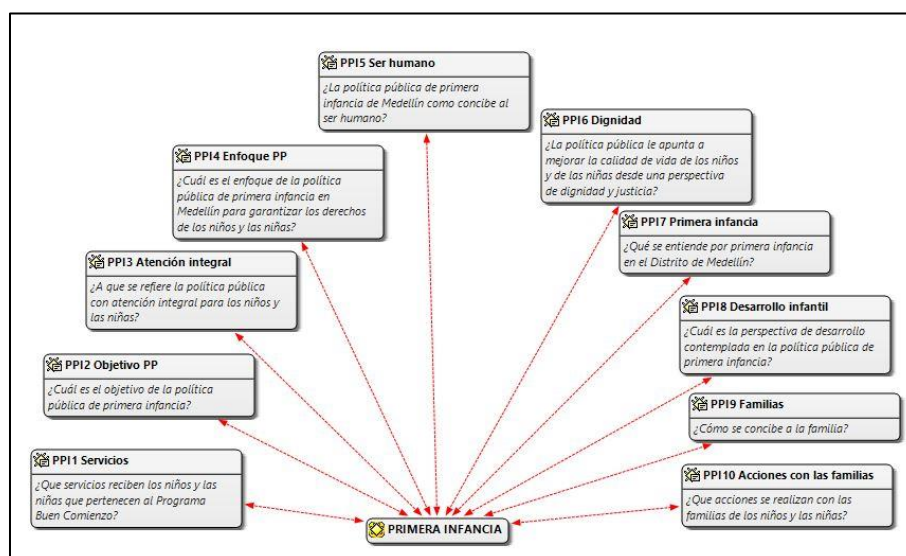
PPI5 Ser humano
¿La política pública de primera infancia de Medellín como concibe al ser humano?

PPI6 Dignidad
¿La política pública le apunta a mejorar la calidad de vida de los niños y de las niñas desde una perspectiva de dignidad y justicia?

PPI4 Enfoque PP
¿Cuál es el enfoque de la política pública de primera infancia en Medellín para garantizar los derechos de los niños y las niñas?

PPI7 Primera infancia
¿Qué se entiende por primera infancia en el Distrito de Medellín?

PPI3 Atención integral
¿A que se refiere la política pública con atención integral para los niños y las niñas?

PPI8 Desarrollo infantil
¿Cuál es la perspectiva de desarrollo contemplada en la política pública de primera infancia?

PPI2 Objetivo PP
¿Cuál es el objetivo de la política pública de primera infancia?

PPI9 Familias
¿Cómo se concibe a la familia?

PPI1 Servicios
¿Que servicios reciben los niños y las niñas que pertenecen al Programa Buen Comienzo?

PPI10 Acciones con las familias
¿Que acciones se realizan con las familias de los niños y las niñas?

PRIMERA INFANCIA